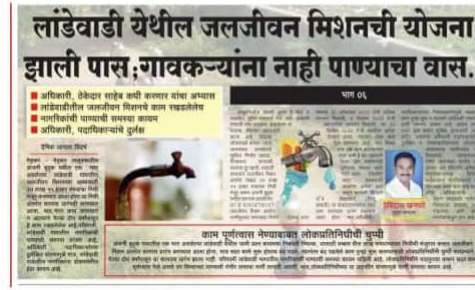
लांडेवाडी येथील जलजीवन मिशनची योजना झाली पास;गावकऱ्यांना नाही पाण्याचा वास.

अधिकारी, ठेकेदार साहेब कधी करणार यांचा अभ्यास
लांडेवाडीतील जलजीवन मिशनचे काम रखडलेलेच
नागरिकांची पाण्याची समस्या कायम
अधिकारी, पदाधिकाऱ्यांचे दुर्लक्ष

भाग ०६

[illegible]

काम पूर्णत्वास नेण्याबाबत लोकप्रतिनिधींची चुप्पी

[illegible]